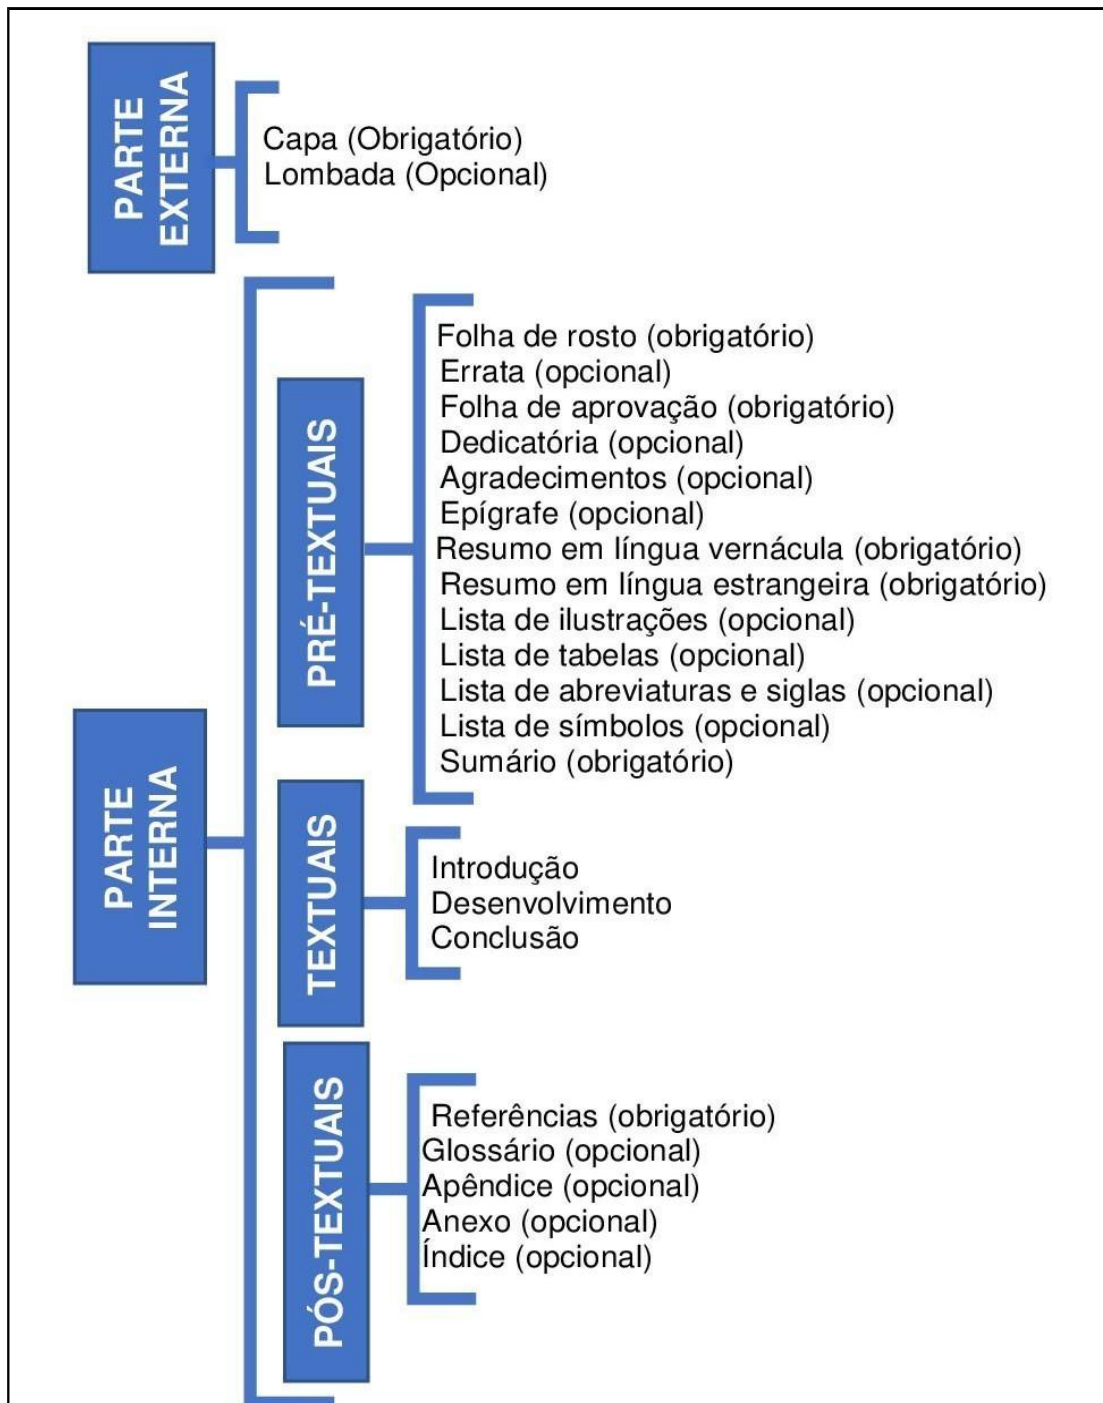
PARTE EXTERNA

Capa (Obrigatório)
Lombada (Opcional)

PARTE INTERNA

PRÉ-TEXTUAIS

Folha de rosto (obrigatório)
Errata (opcional)
Folha de aprovação (obrigatório)
Dedicatória (opcional)
Agradecimentos (opcional)
Epígrafe (opcional)
Resumo em língua vernácula (obrigatório)
Resumo em língua estrangeira (obrigatório)
Lista de ilustrações (opcional)
Lista de tabelas (opcional)
Lista de abreviaturas e siglas (opcional)
Lista de símbolos (opcional)
Sumário (obrigatório)

TEXTUAIS

Introdução
Desenvolvimento
Conclusão

PÓS-TEXTUAIS

Referências (obrigatório)
Glossário (opcional)
Apêndice (opcional)
Anexo (opcional)
Índice (opcional)